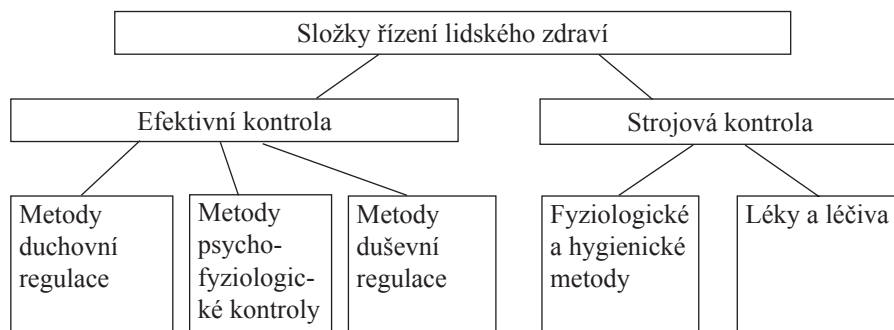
Složky řízení lidského zdraví

Efektivní kontrola

Strojová kontrola

Metody duchovní regulace

Metody psychofyziologické kontroly

Metody duševní regulace

Fyziologické a hygienické metody

Léky a léčiva